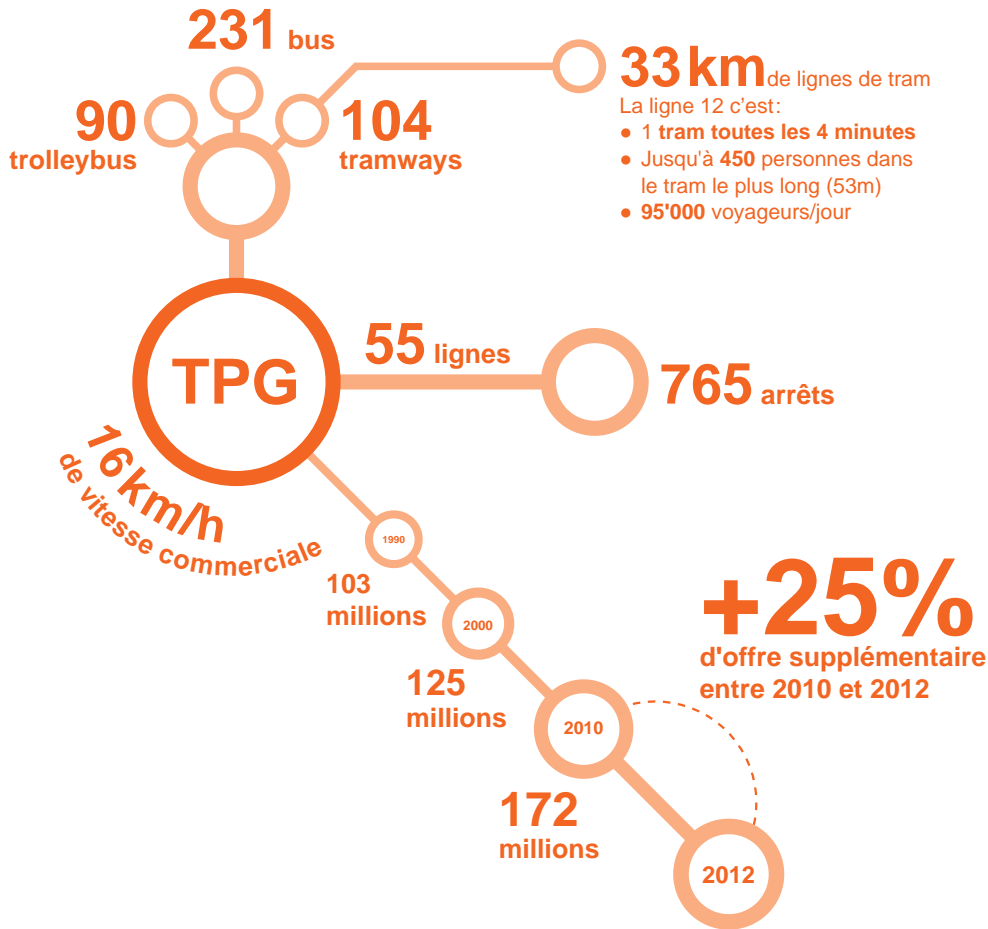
231 bus

90 trolleybus

104 tramways

33 km de lignes de tram
La ligne 12 c'est:
● 1 tram toutes les 4 minutes
● Jusqu'à 450 personnes dans le tram le plus long (53m)
● 95'000 voyageurs/jour

TPG

55 lignes

765 arrêts

16km/h de vitesse commerciale

1990

103 millions

2000

125 millions

2010

172 millions

2012

+25%
d'offre supplémentaire entre 2010 et 2012